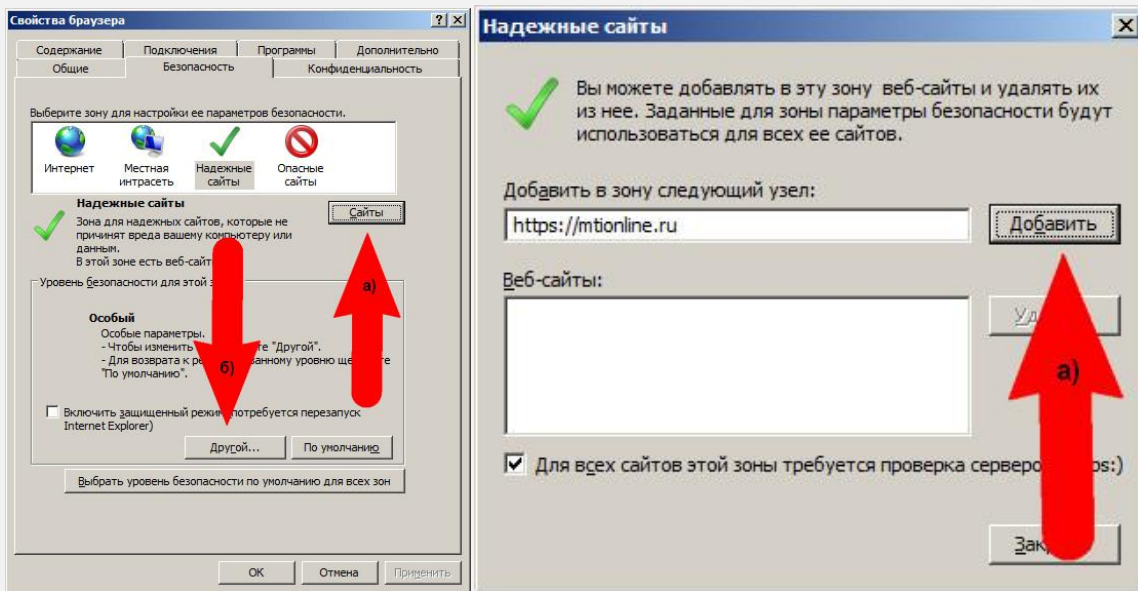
Свойства браузера

?

Содержание | Подключения | Программы | Дополнительно

Общие | Безопасность | Конфиденциальность

Выберите зону для настройки ее параметров безопасности.

Интернет | Местная интрасеть | Надежные сайты | Опасные сайты

Надежные сайты

Зона для надежных сайтов, которые не причинят вреда вашему компьютеру или данным.

В этой зоне есть веб-сайт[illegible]

Сайты

а)

Уровень безопасности для этой з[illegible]

Особый

Особые параметры.

- Чтобы изменить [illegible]те "Другой".

- Для возврата к ре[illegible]анному уровню ще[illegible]те "По умолчанию".

б)

Включить защищенный режи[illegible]потребуется перезапуск Internet Explorer)

Другой...

По умолчанию

Выбрать уровень безопасности по умолчанию для всех зон

OK | Отмена | Применить

Надежные сайты

Вы можете добавлять в эту зону веб-сайты и удалять их из нее. Заданные для зоны параметры безопасности будут использоваться для всех ее сайтов.

Добавить в зону следующий узел:

https://mtionline.ru

Добавить

Веб-сайты:

Уд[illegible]

а)

Для всех сайтов этой зоны требуется проверка серверо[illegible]ps:)

Зак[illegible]